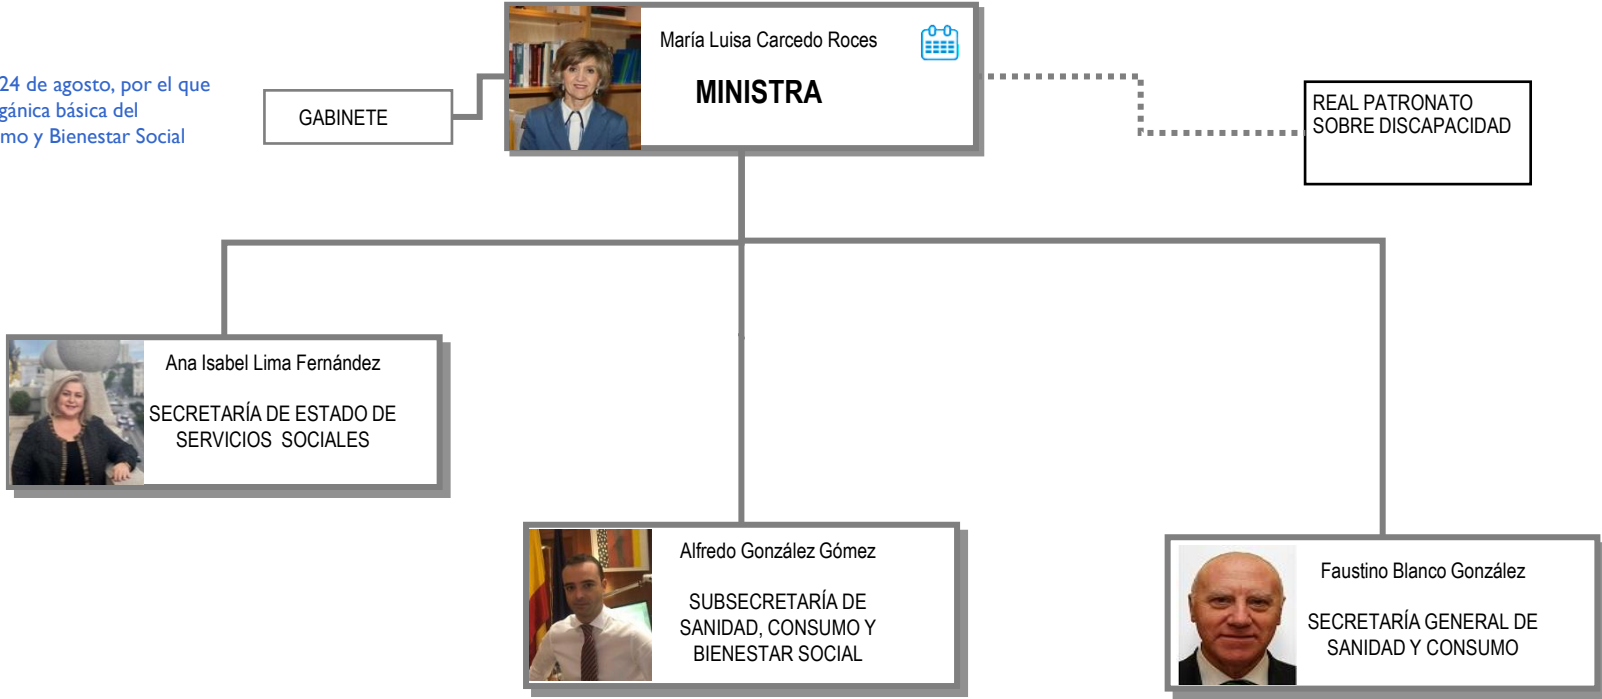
24 de agosto, por el que gánica básica del mo y Bienestar Social

GABINETE

María Luisa Carcedo Roces

MINISTRA

REAL PATRONATO SOBRE DISCAPACIDAD

Ana Isabel Lima Fernández

SECRETARÍA DE ESTADO DE SERVICIOS SOCIALES

Alfredo González Gómez

SUBSECRETARÍA DE SANIDAD, CONSUMO Y BIENESTAR SOCIAL

Faustino Blanco González

SECRETARÍA GENERAL DE SANIDAD Y CONSUMO